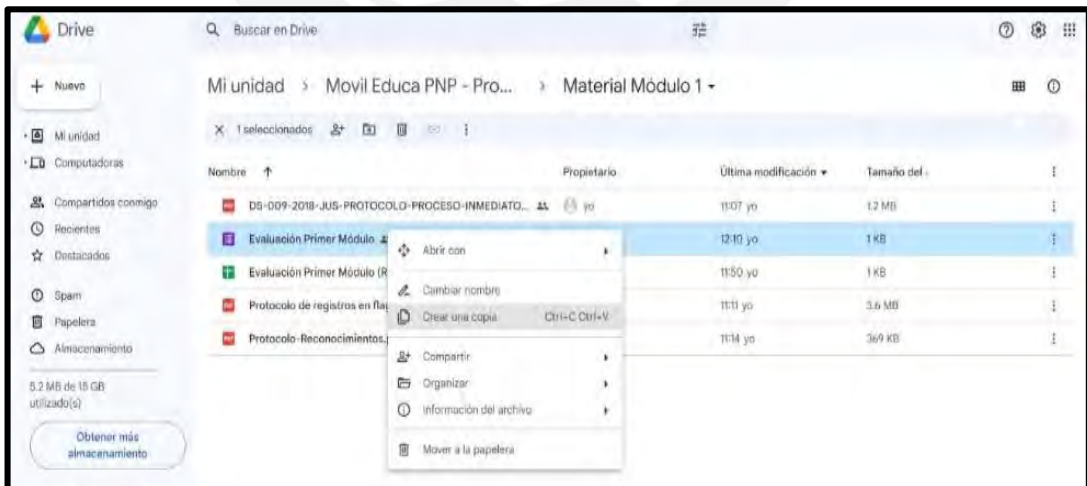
Drive

Buscar en Drive

+ Nuevo

Mi unidad

Computadoras

Compartidos conmigo

Recientes

Destacados

Spam

Papelera

Almacenamiento

5.2 MB de 15 GB utilizado(s)

Obtener más almacenamiento

Mi unidad › Movil Educa PNP - Pro... › Material Módulo 1

1 seleccionados

| Nombre ↑ | Propietario | Última modificación | Tamaño del |
|---|---|---|---|
| DS-009-2018-JUS-PROTOCOLO-PROCESO-INMEDIATO... | yo | 11:07 yo | 1.2 MB |
| Evaluación Primer Módulo | | 12:10 yo | 1 KB |
| Evaluación Primer Módulo (R | | 11:50 yo | 1 KB |
| Protocolo de registros en flag | | 11:11 yo | 3.6 MB |
| Protocolo-Reconocimientos. | | 11:14 yo | 369 KB |

Abrir con

Cambiar nombre

Crear una copia Ctrl+C Ctrl+V

Compartir

Organizar

Información del archivo

Mover a la papelera